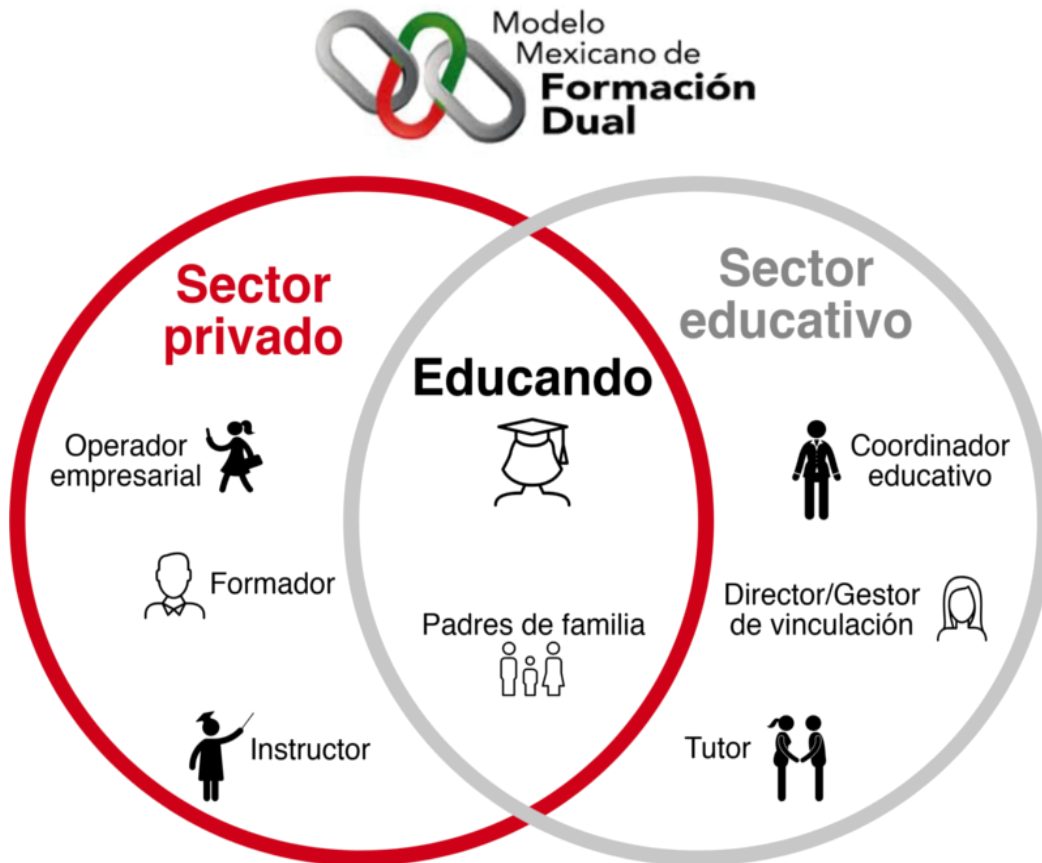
Modelo Mexicano de
Formación Dual

Sector privado

Operador empresarial

Formador

Instructor

Educando

Padres de familia

Sector educativo

Coordinador educativo

Director/Gestor de vinculación

Tutor